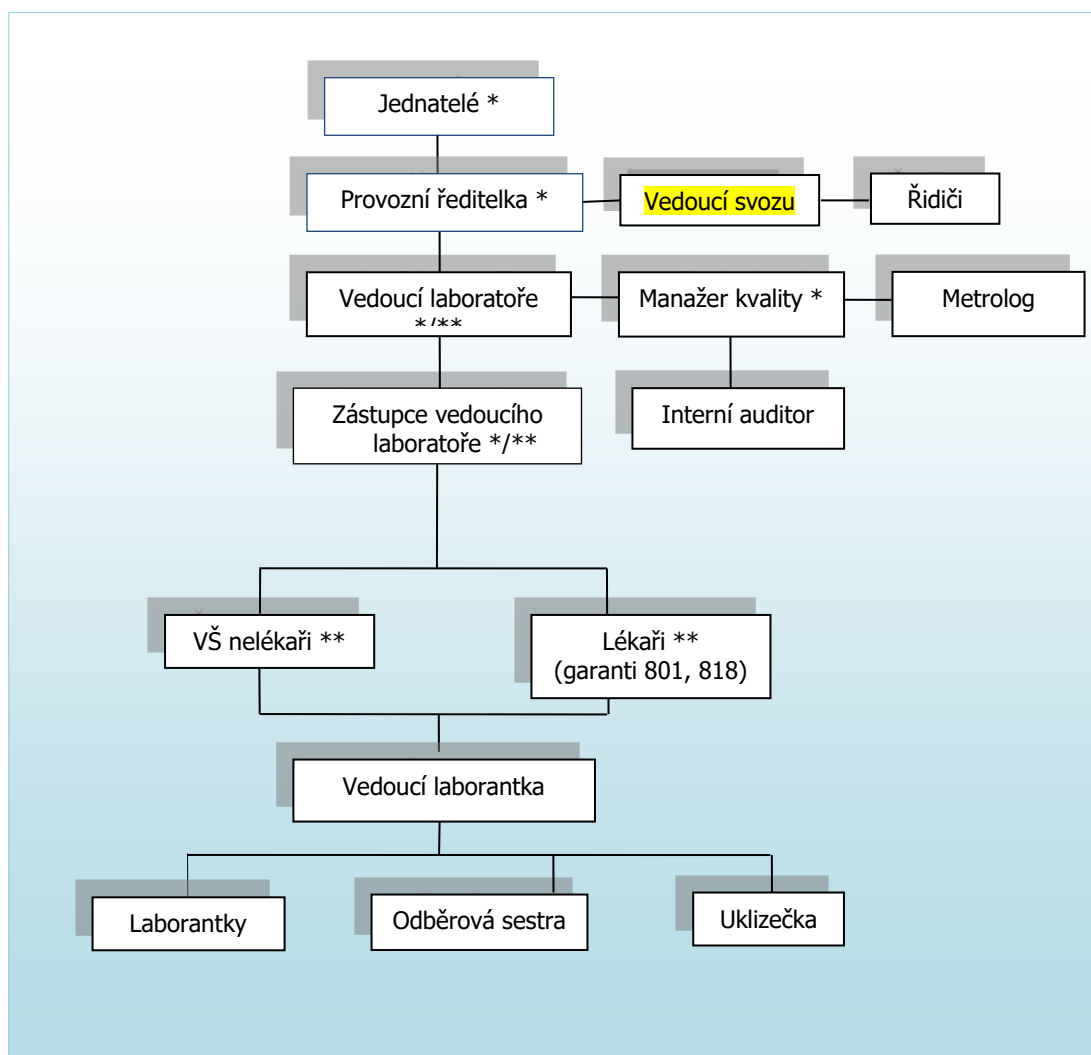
Jednatelé *

Provozní ředitelka *

Vedoucí svozu

Řidiči

Vedoucí laboratoře */**

Manažer kvality *

Metrolog

Interní auditor

Zástupce vedoucího laboratoře */**

VŠ nelékaři **

Lékaři ** (garanti 801, 818)

Vedoucí laborantka

Laborantky

Odběrová sestra

Uklizečka